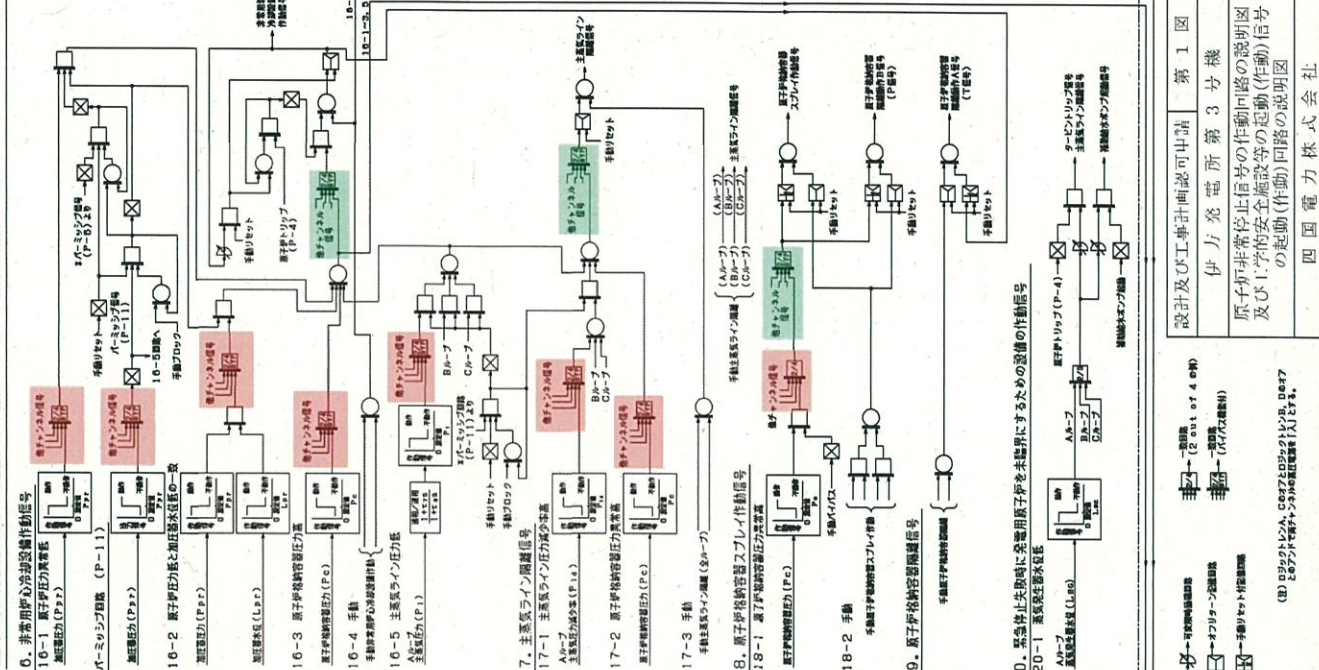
6. 非常用炉心冷却設備作動信号
16-1 原子炉圧力異常低
加圧器圧力(Ppr)
パーミッシブ回路 (P-11)
加圧器圧力(Ppr)
16-2 原子炉圧力低と加圧器水位低の一致
加圧器圧力(Ppr)
加圧器水位(Lpr)
16-3 原子炉格納容器圧力異常高
原子炉格納容器圧力(Pc)
16-4 手動
手動非常用炉心冷却設備作動
16-5 主蒸気ライン圧力低
Aループ主蒸気ライン圧力(Pl)
7. 主蒸気ライン隔離信号
17-1 主蒸気ライン圧力減少率高
Aループ主蒸気ライン圧力減少率(Pla)
17-2 原子炉格納容器圧力異常高
原子炉格納容器圧力(Pc)
17-3 手動
手動主蒸気ライン隔離(全ループ)
8. 原子炉格納容器スプレイ作動信号
18-1 原子炉格納容器圧力異常高
原子炉格納容器圧力(Pc)
18-2 手動
手動原子炉格納容器スプレイ作動
9. 原子炉格納容器隔離信号
手動原子炉格納容器隔離
0. 緊急停止失敗時に発電用原子炉を未臨界にするための設備の作動信号
20-1 蒸気発生器水位低
Aループ蒸気発生器水位(Lsg)
Aループ
Bループ
Cループ
原子炉トリップ(P-4)
タービントリップ信号
主蒸気ライン隔離信号
補助給水ポンプ起動信号
他チャンネル信号
手動リセット
手動ブロック
パーミッシブ信号(P-11)より
パーミッシブ信号(P-4)より
16-5回路へ
Bループ
Cループ
手動バイパス
手動主蒸気ライン隔離
(Aループ)
(Bループ)
(Cループ)
主蒸気ライン隔離信号
原子炉格納容器スプレイ作動信号
原子炉格納容器隔離A信号(P信号)
原子炉格納容器隔離B信号(T信号)
非常用炉心冷却設備作動信号
原子炉トリップ(P-4)
16-1-3,5
一致回路 (2 out of 4 の例)
一致回路 (バイパス機能付)
可変関数発生器
オフリターン遅延回路
手動リセット付記憶回路
(注) Dロジックトレン A、Cのオフ Dロジックトレン B、Dのオフとのプラントで各チャンネルの論理機能は1個とする。
設計及び工事計画認可申請 第 1 図
伊方発電所第3号機
原子炉非常停止信号の作動回路の説明図及び工学的安全施設等の起動(作動)信号の起動(作動)回路の説明図
四国電力株式会社